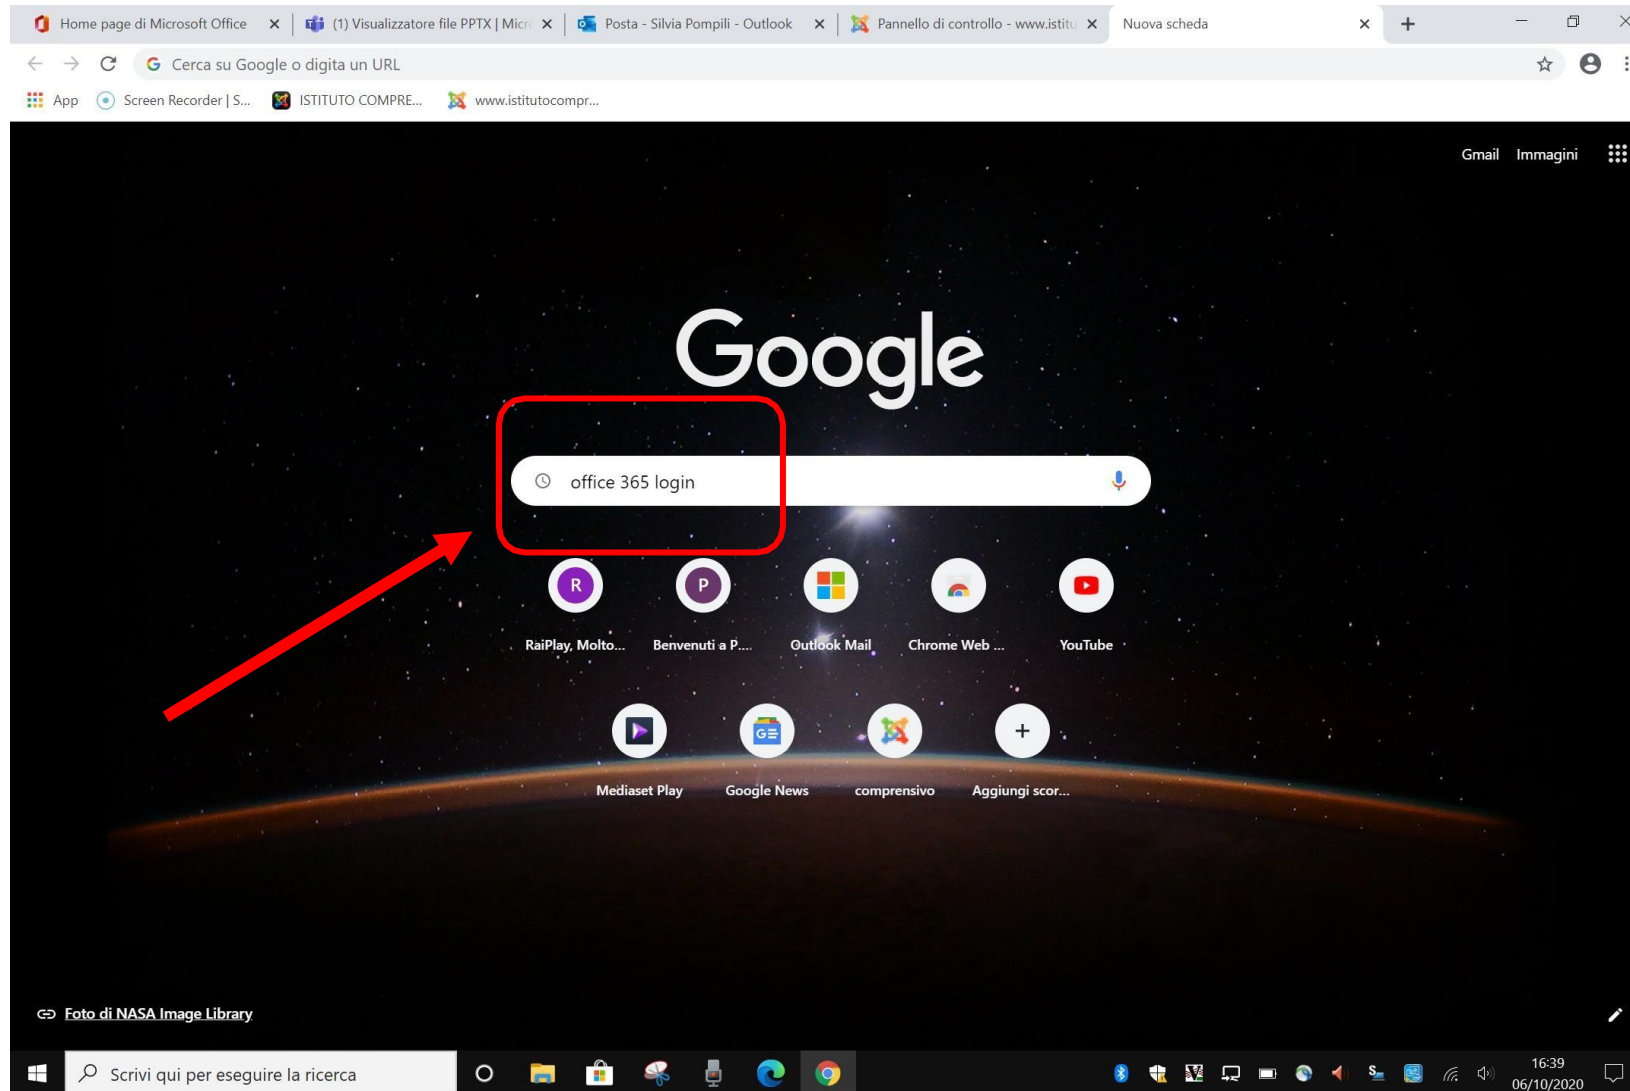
Home page di Microsoft Office ✕ (1) Visualizzatore file PPTX | Micr ✕ Posta - Silvia Pompili - Outlook ✕ Pannello di controllo - www.istitu ✕ Nuova scheda ✕ +

Cerca su Google o digita un URL

App Screen Recorder | S... ISTITUTO COMPRE... www.istitutocompr...

Gmail Immagini

Google

office 365 login

R RaiPlay, Molto...
P Benvenuti a P....
Outlook Mail
Chrome Web ...
YouTube

Mediaset Play
Google News
comprensivo
Aggiungi scor...

Foto di NASA Image Library

Scrivi qui per eseguire la ricerca

16:39
06/10/2020